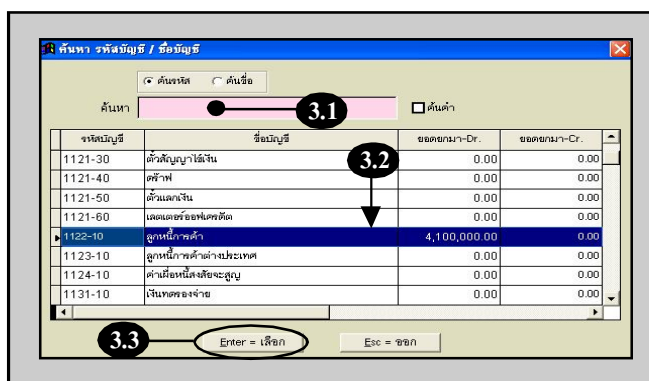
ค้นหา รหัสบัญชี / ชื่อบัญชี

ค้นรหัส ค้นชื่อ

ค้นหา 3.1 ค้นคำ

| รหัสบัญชี | ชื่อบัญชี | ยอดยกมา-Dr. | ยอดยกมา-Cr. |
|---|---|---|---|
| 1121-30 | ตั๋วสัญญาใช้เงิน | 0.00 | 0.00 |
| 1121-40 | เช็ครับ | 0.00 | 0.00 |
| 1121-50 | ตั๋วแลกเงิน | 0.00 | 0.00 |
| 1121-60 | เลตเตอร์ออฟเครดิต | 0.00 | 0.00 |
| 1122-10 | ลูกหนี้การค้า | 4,100,000.00 | 0.00 |
| 1123-10 | ลูกหนี้การค้าต่างประเทศ | 0.00 | 0.00 |
| 1124-10 | ค่าเผื่อหนี้สงสัยจะสูญ | 0.00 | 0.00 |
| 1131-10 | เงินทดรองจ่าย | 0.00 | 0.00 |

3.2

3.3 Enter = เลือก Esc = ออก